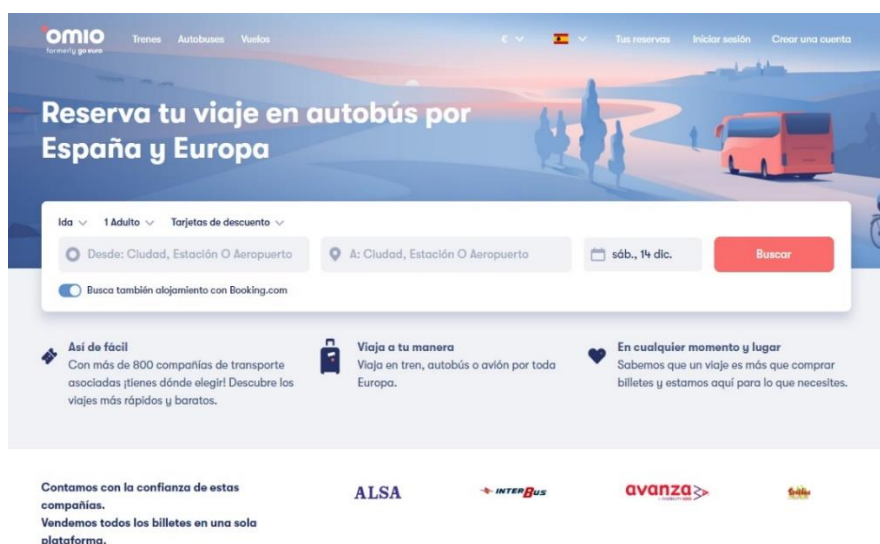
omio
formerly go euro

Trenes Autobuses Vuelos

€ Tus reservas Iniciar sesión Crear una cuenta

Reserva tu viaje en autobús por España y Europa

Ida 1 Adulto Tarjetas de descuento

Desde: Ciudad, Estación O Aeropuerto
A: Ciudad, Estación O Aeropuerto
sáb., 14 dic.
Buscar

Busca también alojamiento con Booking.com

Así de fácil
Con más de 800 compañías de transporte asociadas ¡tienes dónde elegir! Descubre los viajes más rápidos y baratos.

Viaja a tu manera
Viaja en tren, autobús o avión por toda Europa.

En cualquier momento y lugar
Sabemos que un viaje es más que comprar billetes y estamos aquí para lo que necesites.

Contamos con la confianza de estas compañías.
Vendemos todos los billetes en una sola plataforma.

ALSA
INTERBUS
avanza
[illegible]